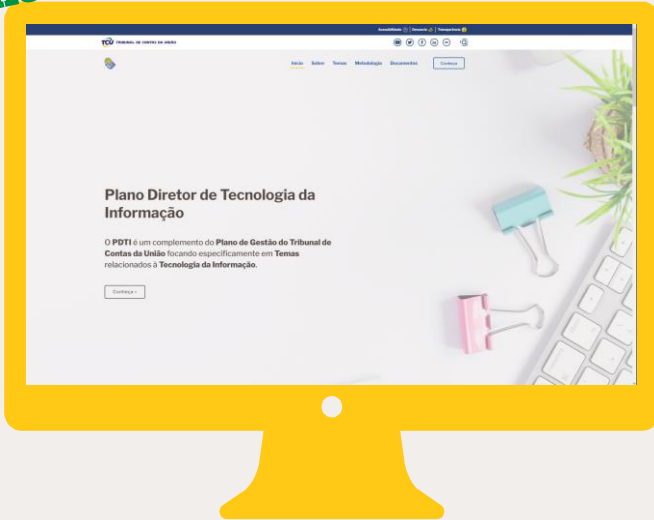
Acessibilidade | Descanso | Transparência

TCU TRIBUNAL DE CONTAS DA UNIÃO

Início Sobre Temas Metodologia Documentos Conheça

Plano Diretor de Tecnologia da Informação

O **PDTI** é um complemento do **Plano de Gestão do Tribunal de Contas da União** focando especificamente em **Temas** relacionados à **Tecnologia da Informação**.

Conheça »